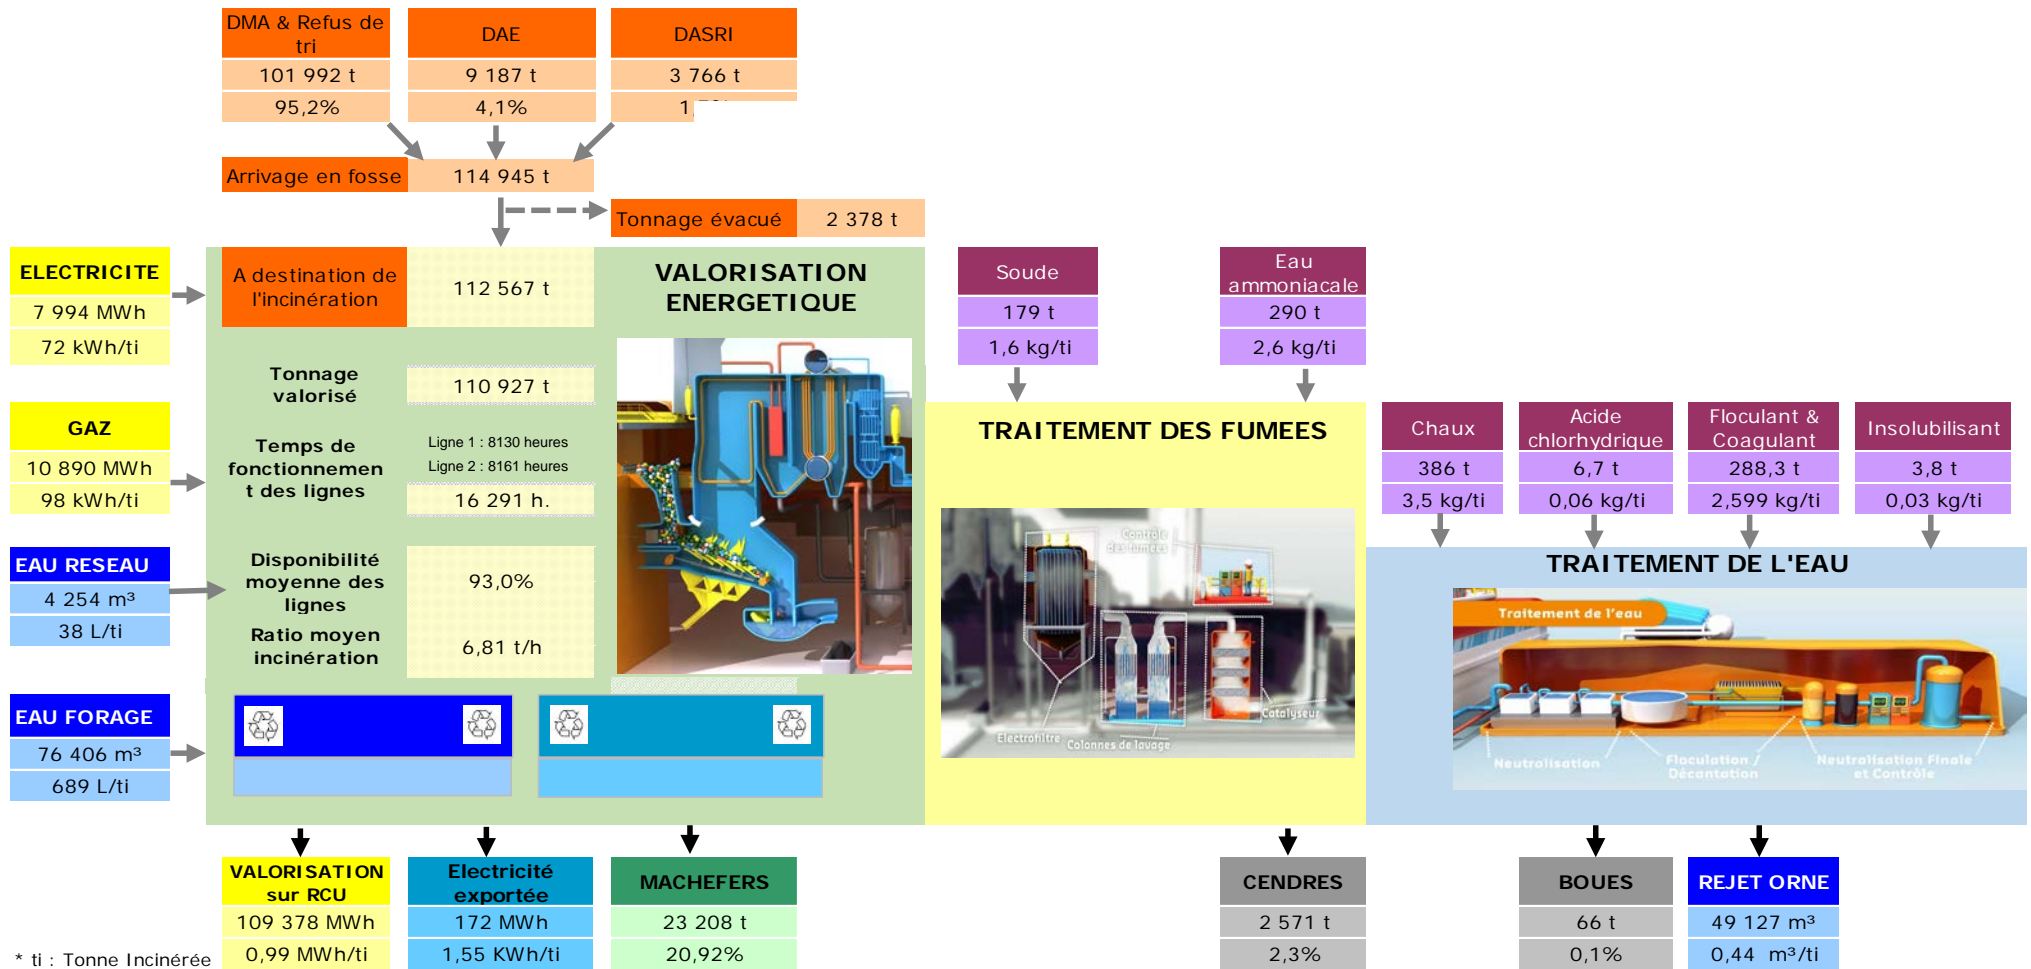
| DMA & Refus de tri | DAE | DASRI |
|---|---|---|
| 101 992 t | 9 187 t | 3 766 t |
| 95,2% | 4,1% | 1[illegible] |

Arrivage en fosse 114 945 t

Tonnage évacué 2 378 t

ELECTRICITE
7 994 MWh
72 kWh/ti

GAZ
10 890 MWh
98 kWh/ti

EAU RESEAU
4 254 m³
38 L/ti

EAU FORAGE
76 406 m³
689 L/ti

A destination de l'incinération 112 567 t

VALORISATION ENERGETIQUE

Tonnage valorisé 110 927 t

Temps de fonctionnement des lignes
Ligne 1 : 8130 heures
Ligne 2 : 8161 heures
16 291 h.

Disponibilité moyenne des lignes 93,0%

Ratio moyen incinération 6,81 t/h

Soude
179 t
1,6 kg/ti

Eau ammoniacale
290 t
2,6 kg/ti

TRAITEMENT DES FUMEES

Contrôle des fumées
Electrofiltre
Colonnes de lavage
Catalyseur

Chaux
386 t
3,5 kg/ti

Acide chlorhydrique
6,7 t
0,06 kg/ti

Floculant & Coagulant
288,3 t
2,599 kg/ti

Insolubilisant
3,8 t
0,03 kg/ti

TRAITEMENT DE L'EAU

Traitement de l'eau
Neutralisation
Floculation / Décantation
Neutralisation Finale et Contrôle

VALORISATION sur RCU
109 378 MWh
0,99 MWh/ti

Electricité exportée
172 MWh
1,55 KWh/ti

MACHEFERS
23 208 t
20,92%

CENDRES
2 571 t
2,3%

BOUES
66 t
0,1%

REJET ORNE
49 127 m³
0,44 m³/ti

* ti : Tonne Incinérée